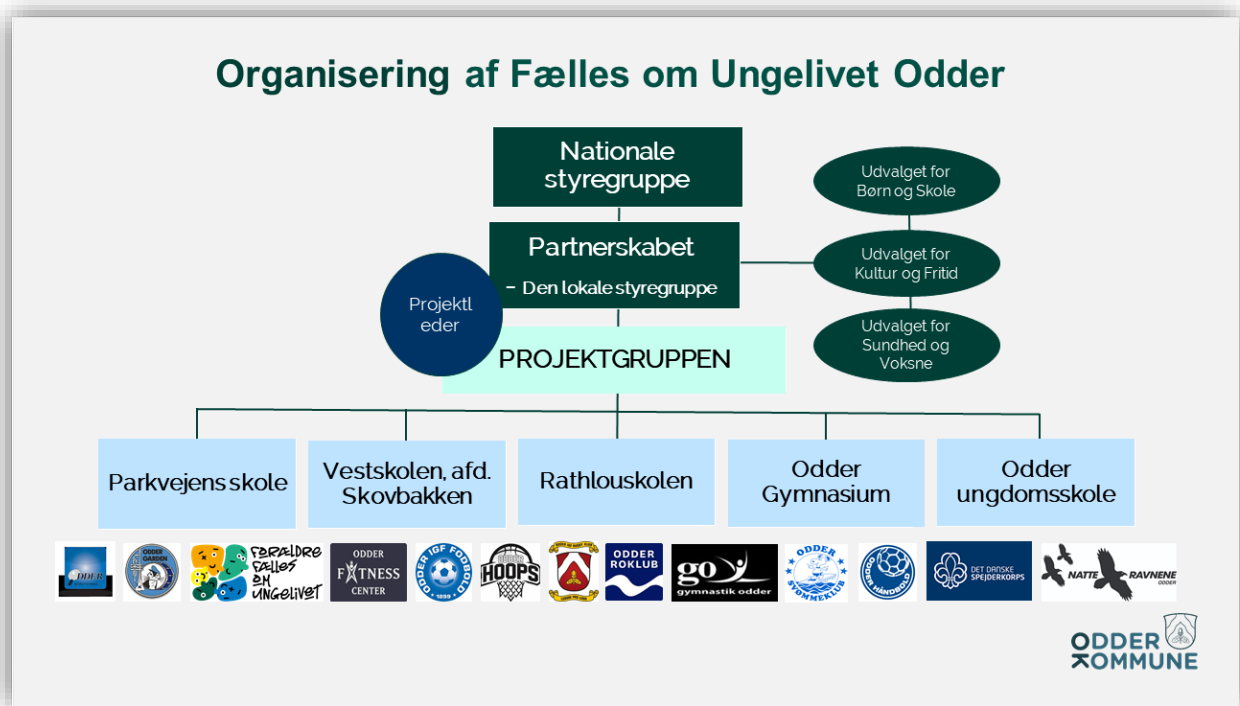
Organisering af Fælles om Ungelivet Odder

Nationale styregruppe

Partnerskabet
- Den lokale styregruppe

Projektl eder

PROJEKTGRUPPEN

Udvalget for Børn og Skole

Udvalget for Kultur og Fritid

Udvalget for Sundhed og Voksne

Parkvejens skole

Vestskolen, afd. Skovbakken

Rathlouskolen

Odder Gymnasium

Odder ungdomsskole

ODDER

ODDER GARDEN

FORÆLDRE FÆLLES OM UNGELIVET

ODDER FITNESS CENTER

ODDER IGF FODBOLD 1899

HOOPS

ODDER ROKLUB

GO gymnastik odder

ODDER SVØMMEKLUB

ODDER HÅNDBOLD

DET DANSKE SPEJDERKORPS

NATTE RAVNENE ODDER

ODDER KOMMUNE